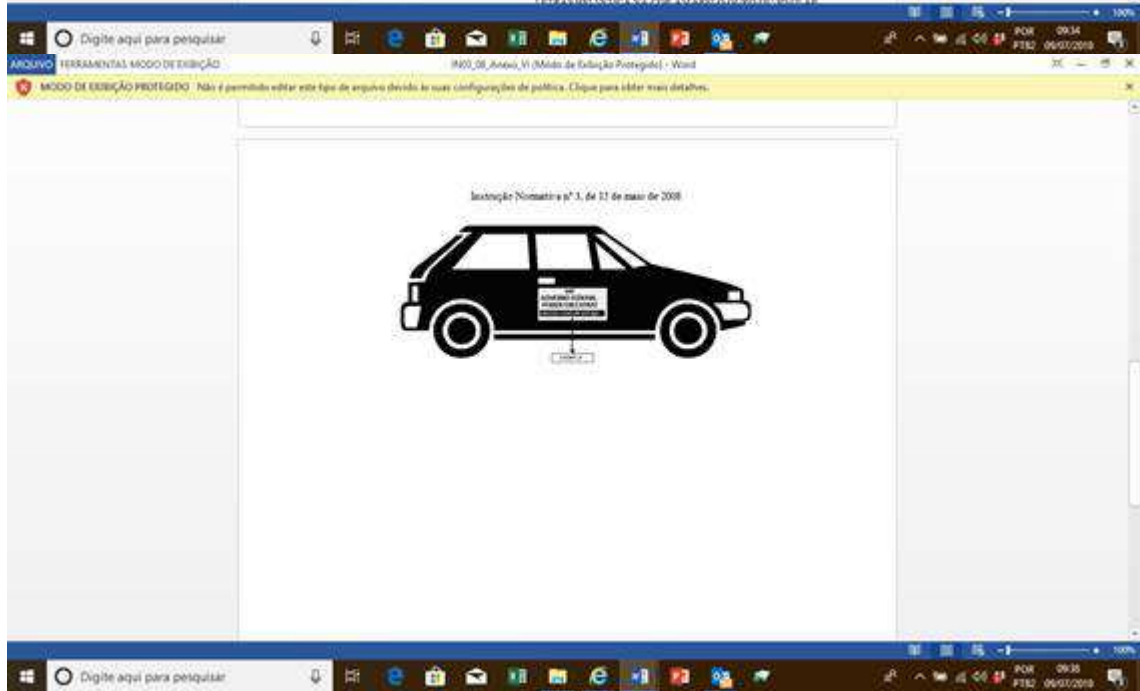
100%

Digite aqui para pesquisar

POR PTB2 09:34 06/07/2018

ARQUIVO FERRAMENTAS MODO DE EXIBIÇÃO

IN03_08_Anexo_VI (Modo de Exibição Protegido) - Word

MODO DE EXIBIÇÃO PROTEGIDO Não é permitido editar este tipo de arquivo devido às suas configurações de política. Clique para obter mais detalhes.

Instrução Normativa nº 3, de 12 de maio de 2008

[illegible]
GOVERNO FEDERAL
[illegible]
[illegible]

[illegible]

100%

Digite aqui para pesquisar

POR PTB2 09:35 06/07/2018